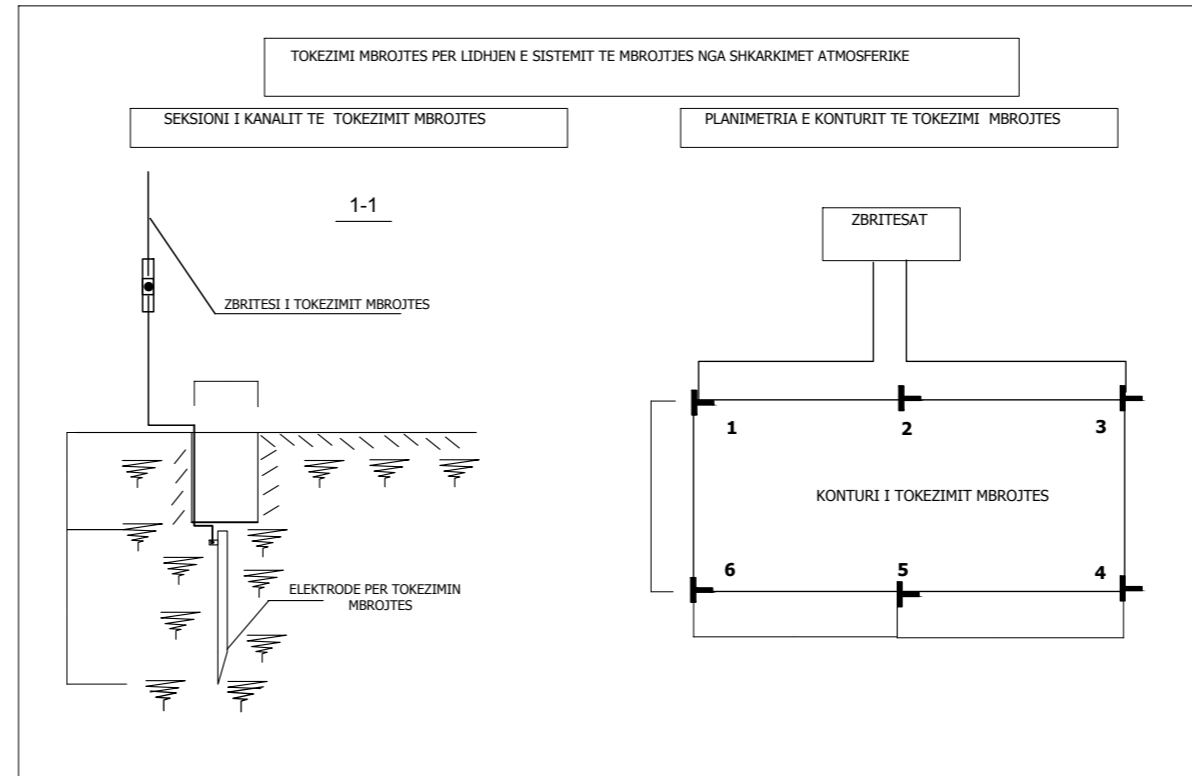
TOKEZIMI MBROJTES PER LIDHJEN E SISTEMIT TE MBROJTJES NGA SHKARKIMET ATMOSFERIKE

SEKSIONI I KANALIT TE TOKEZIMIT MBROJTES

PLANIMETRIA E KONTURIT TE TOKEZIMI MBROJTES

1-1

ZBRITESI I TOKEZIMIT MBROJTES

ELEKTRODE PER TOKEZIMIN MBROJTES

ZBRITESAT

1

2

3

KONTURI I TOKEZIMIT MBROJTES

6

5

4